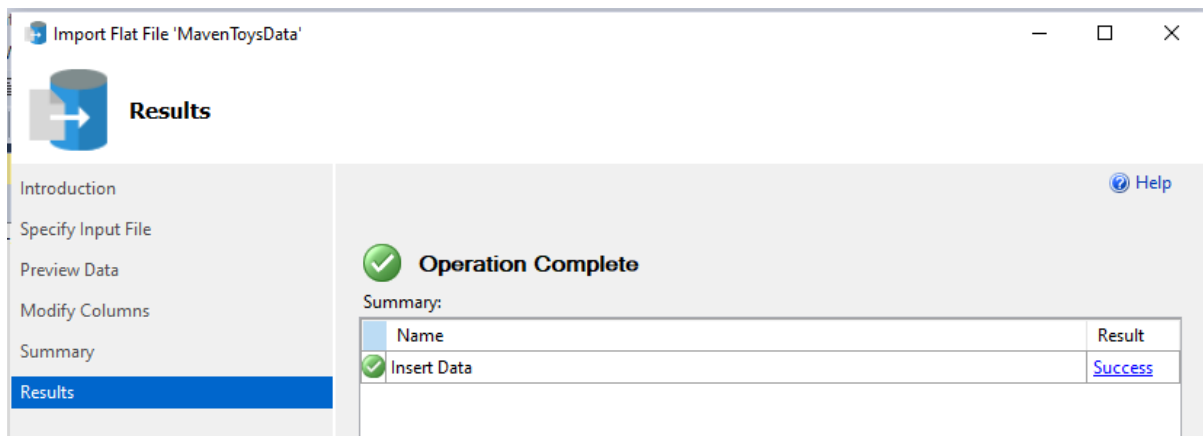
Import Flat File 'MavenToysData'

Results

Introduction
Specify Input File
Preview Data
Modify Columns
Summary
Results

Help

Operation Complete

Summary:

| Name | Result |
|---|---|
| Insert Data | Success |